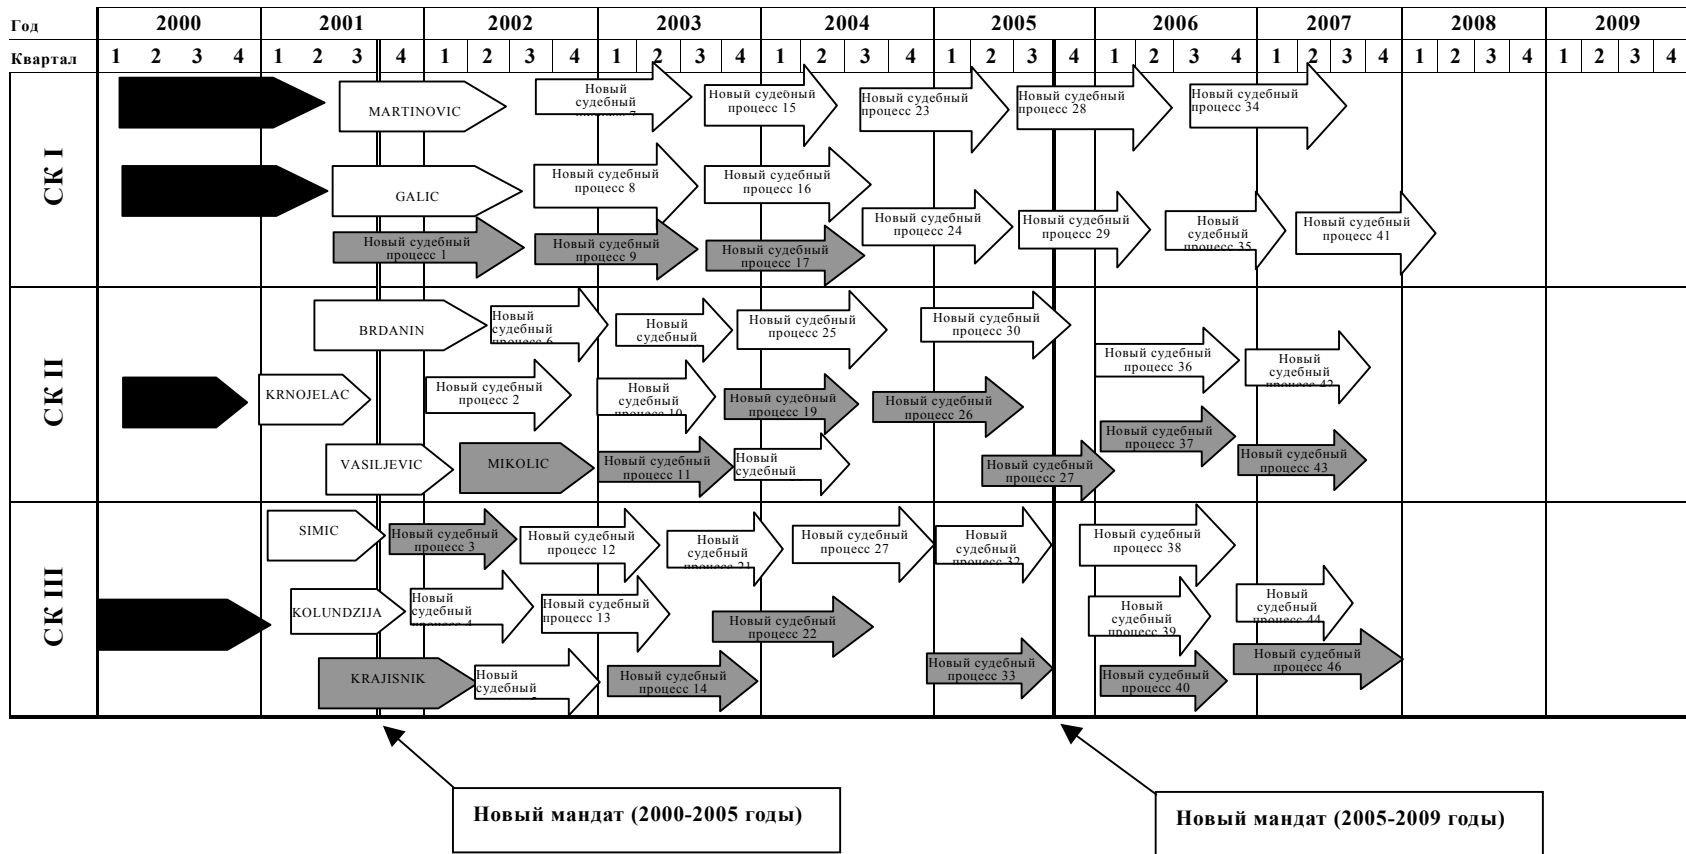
| Год | 2000 | | | | 2001 | | | | 2002 | | | | 2003 | | | | 2004 | | | | 2005 | | | | 2006 | | | | 2007 | | | | 2008 | | | | 2009 | | | |
|---|---|---|---|---|---|---|---|---|---|---|---|---|---|---|---|---|---|---|---|---|---|---|---|---|---|---|---|---|---|---|---|---|---|---|---|---|---|---|---|---|
| Квартал | 1 | 2 | 3 | 4 | 1 | 2 | 3 | 4 | 1 | 2 | 3 | 4 | 1 | 2 | 3 | 4 | 1 | 2 | 3 | 4 | 1 | 2 | 3 | 4 | 1 | 2 | 3 | 4 | 1 | 2 | 3 | 4 | 1 | 2 | 3 | 4 | 1 | 2 | 3 | 4 |

СК I

MARTINOVIC

Новый судебный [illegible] 7

Новый судебный процесс 15

Новый судебный процесс 23

Новый судебный процесс 28

Новый судебный процесс 34

GALIC

Новый судебный процесс 8

Новый судебный процесс 16

Новый судебный процесс 24

Новый судебный процесс 29

Новый судебный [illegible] 35

Новый судебный процесс 41

Новый судебный процесс 1

Новый судебный процесс 9

Новый судебный процесс 17

СК II

BRDANIN

Новый судебный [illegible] 6

Новый судебный

Новый судебный процесс 25

Новый судебный процесс 30

KRNOJELAC

Новый судебный процесс 2

Новый судебный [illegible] 10

Новый судебный процесс 19

Новый судебный процесс 26

Новый судебный процесс 36

Новый судебный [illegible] 42

VASILJEVIC

MIKOLIC

Новый судебный процесс 11

Новый судебный

Новый судебный процесс 27

Новый судебный процесс 37

Новый судебный процесс 43

СК III

SIMIC

Новый судебный процесс 3

Новый судебный процесс 12

Новый судебный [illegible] 21

Новый судебный процесс 27

Новый судебный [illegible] 32

Новый судебный процесс 38

KOLUNDZIJA

Новый судебный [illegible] 4

Новый судебный процесс 13

Новый судебный процесс 22

Новый судебный процесс 39

Новый судебный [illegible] 44

KRAJISNIK

Новый судебный

Новый судебный процесс 14

Новый судебный процесс 33

Новый судебный процесс 40

Новый судебный процесс 46

Новый мандат (2000-2005 годы)

Новый мандат (2005-2009 годы)